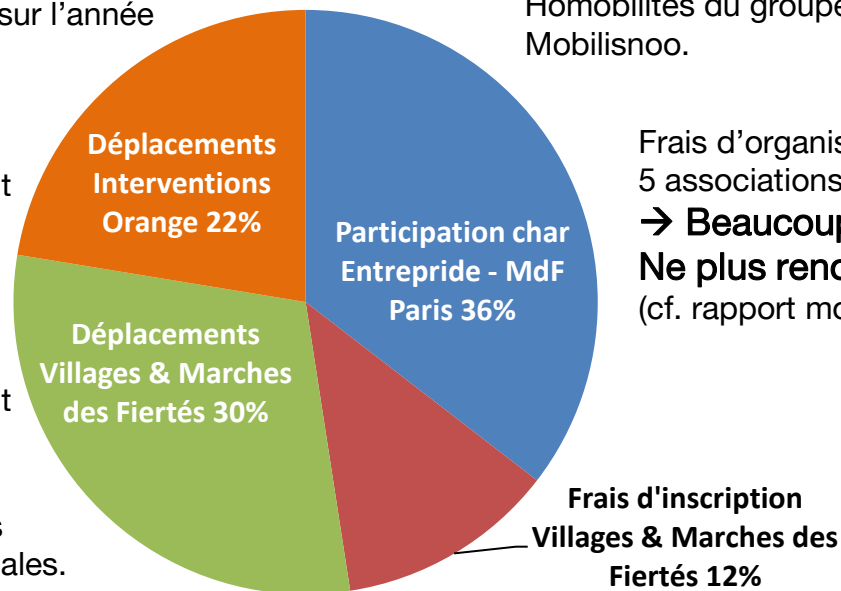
sur l'année

t

t

s
ales.

Homobilités du groupe
Mobilisnoo.

Frais d'organis
5 associations
→ Beaucoup
Ne plus renc
(cf. rapport mo

Déplacements Interventions Orange 22%

Participation char Entrepride - MdF Paris 36%

Déplacements Villages & Marches des Fiertés 30%

Frais d'inscription Villages & Marches des Fiertés 12%